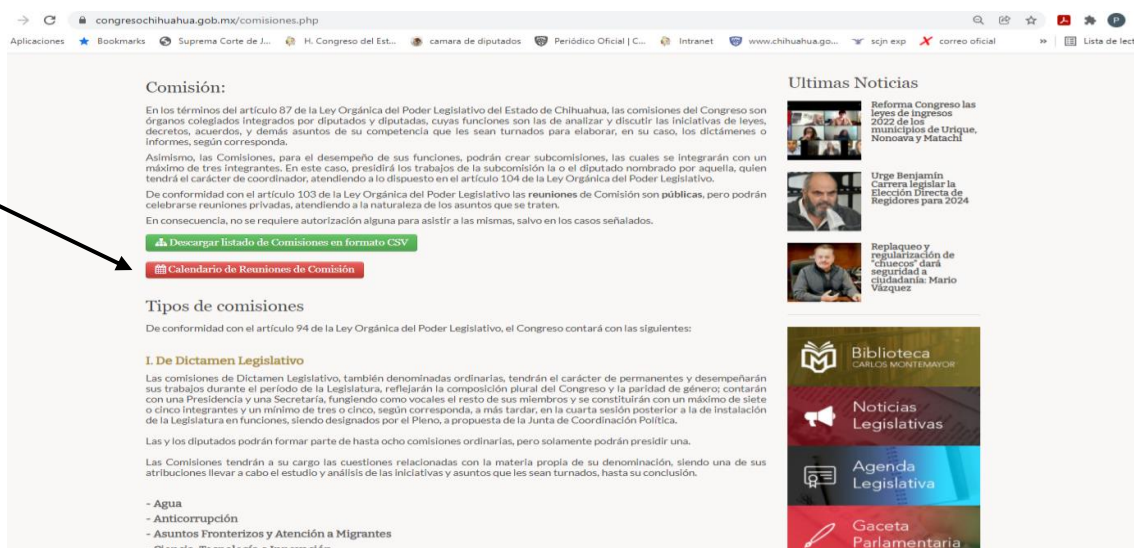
congresochihuahua.gob.mx/comisiones.php

Aplicaciones Bookmarks Suprema Corte de J... H. Congreso del Est... camara de diputados Periódico Oficial | C... Intranet www.chihuahua.go... scjn exp correo oficial » Lista de lect

Comisión:

En los términos del artículo 87 de la Ley Orgánica del Poder Legislativo del Estado de Chihuahua, las comisiones del Congreso son órganos colegiados integrados por diputados y diputadas, cuyas funciones son las de analizar y discutir las iniciativas de leyes, decretos, acuerdos, y demás asuntos de su competencia que les sean turnados para elaborar, en su caso, los dictámenes o informes, según corresponda.

Asimismo, las Comisiones, para el desempeño de sus funciones, podrán crear subcomisiones, las cuales se integrarán con un máximo de tres integrantes. En este caso, presidirá los trabajos de la subcomisión la o el diputado nombrado por aquella, quien tendrá el carácter de coordinador, atendiendo a lo dispuesto en el artículo 104 de la Ley Orgánica del Poder Legislativo.

De conformidad con el artículo 103 de la Ley Orgánica del Poder Legislativo las reuniones de Comisión son públicas, pero podrán celebrarse reuniones privadas, atendiendo a la naturaleza de los asuntos que se traten.

En consecuencia, no se requiere autorización alguna para asistir a las mismas, salvo en los casos señalados.

Descargar listado de Comisiones en formato CSV

Calendario de Reuniones de Comisión

Tipos de comisiones

De conformidad con el artículo 94 de la Ley Orgánica del Poder Legislativo, el Congreso contará con las siguientes:

I. De Dictamen Legislativo

Las comisiones de Dictamen Legislativo, también denominadas ordinarias, tendrán el carácter de permanentes y desempeñarán sus trabajos durante el período de la Legislatura, reflejarán la composición plural del Congreso y la paridad de género; contarán con una Presidencia y una Secretaría, fungiendo como vocales el resto de sus miembros y se constituirán con un máximo de siete o cinco integrantes y un mínimo de tres o cinco, según corresponda, a más tardar, en la cuarta sesión posterior a la de instalación de la Legislatura en funciones, siendo designados por el Pleno, a propuesta de la Junta de Coordinación Política.

Las y los diputados podrán formar parte de hasta ocho comisiones ordinarias, pero solamente podrán presidir una.

Las Comisiones tendrán a su cargo las cuestiones relacionadas con la materia propia de su denominación, siendo una de sus atribuciones llevar a cabo el estudio y análisis de las iniciativas y asuntos que les sean turnados, hasta su conclusión.

- Agua
- Anticorrupción
- Asuntos Fronterizos y Atención a Migrantes
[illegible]

Ultimas Noticias

Reforma Congreso las leyes de ingresos 2022 de los municipios de Urique, Nonoava y Matachí

Urge Benjamín Carrera legislar la Elección Directa de Regidores para 2024

Replaqueo y regularización de "chuecos" dará seguridad a ciudadanía: Mario Vázquez

Biblioteca
CARLOS MONTEMAYOR

Noticias Legislativas

Agenda Legislativa

Gaceta Parlamentaria